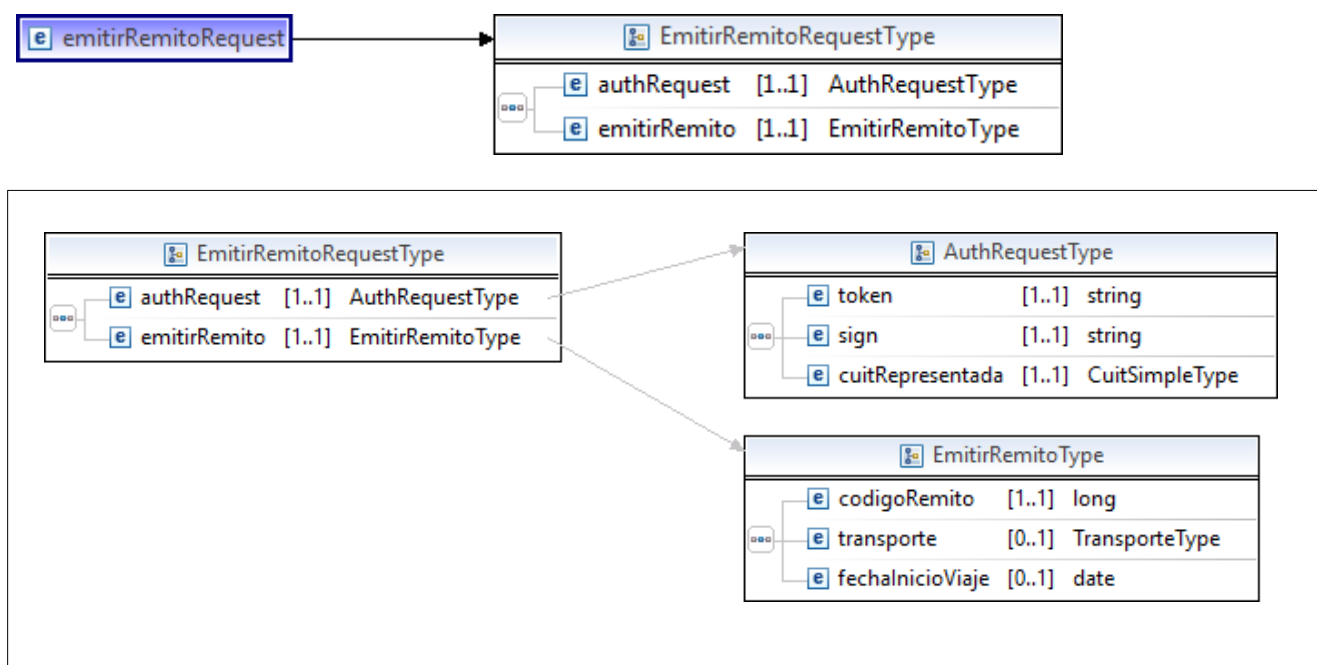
e emitirRemitoRequest

EmitirRemitoRequestType
e authRequest [1..1] AuthRequestType
e emitirRemito [1..1] EmitirRemitoType

EmitirRemitoRequestType
e authRequest [1..1] AuthRequestType
e emitirRemito [1..1] EmitirRemitoType

AuthRequestType
e token [1..1] string
e sign [1..1] string
e cuitRepresentada [1..1] CuitSimpleType

EmitirRemitoType
e codigoRemito [1..1] long
e transporte [0..1] TransporteType
e fechaInicioViaje [0..1] date